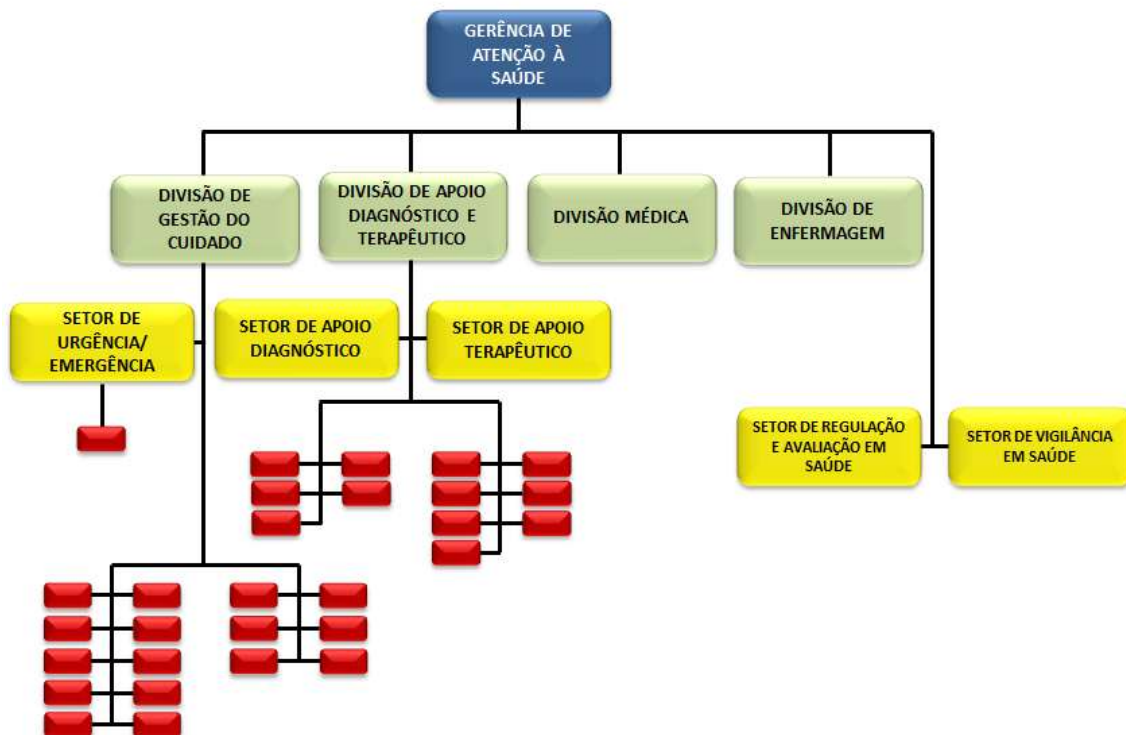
GERÊNCIA DE ATENÇÃO À SAÚDE

DIVISÃO DE GESTÃO DO CUIDADO

DIVISÃO DE APOIO DIAGNÓSTICO E TERAPÊUTICO

DIVISÃO MÉDICA

DIVISÃO DE ENFERMAGEM

SETOR DE URGÊNCIA/ EMERGÊNCIA

SETOR DE APOIO DIAGNÓSTICO

SETOR DE APOIO TERAPÊUTICO

SETOR DE REGULAÇÃO E AVALIAÇÃO EM SAÚDE

SETOR DE VIGILÂNCIA EM SAÚDE